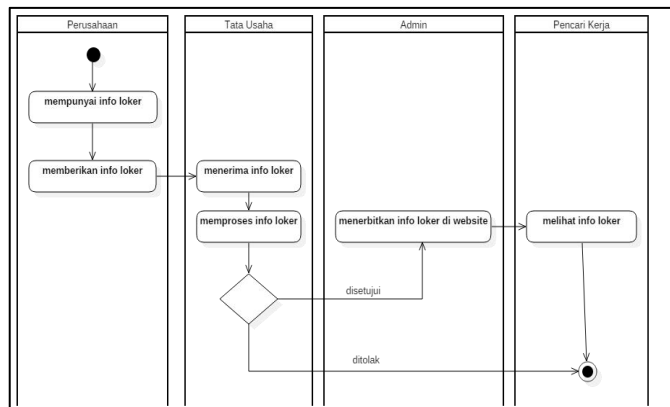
Perusahaan

mempunyai info loker

memberikan info loker

Tata Usaha

menerima info loker

memproses info loker

Admin

menerbitkan info loker di website

disetujui

ditolak

Pencari Kerja

melihat info loker